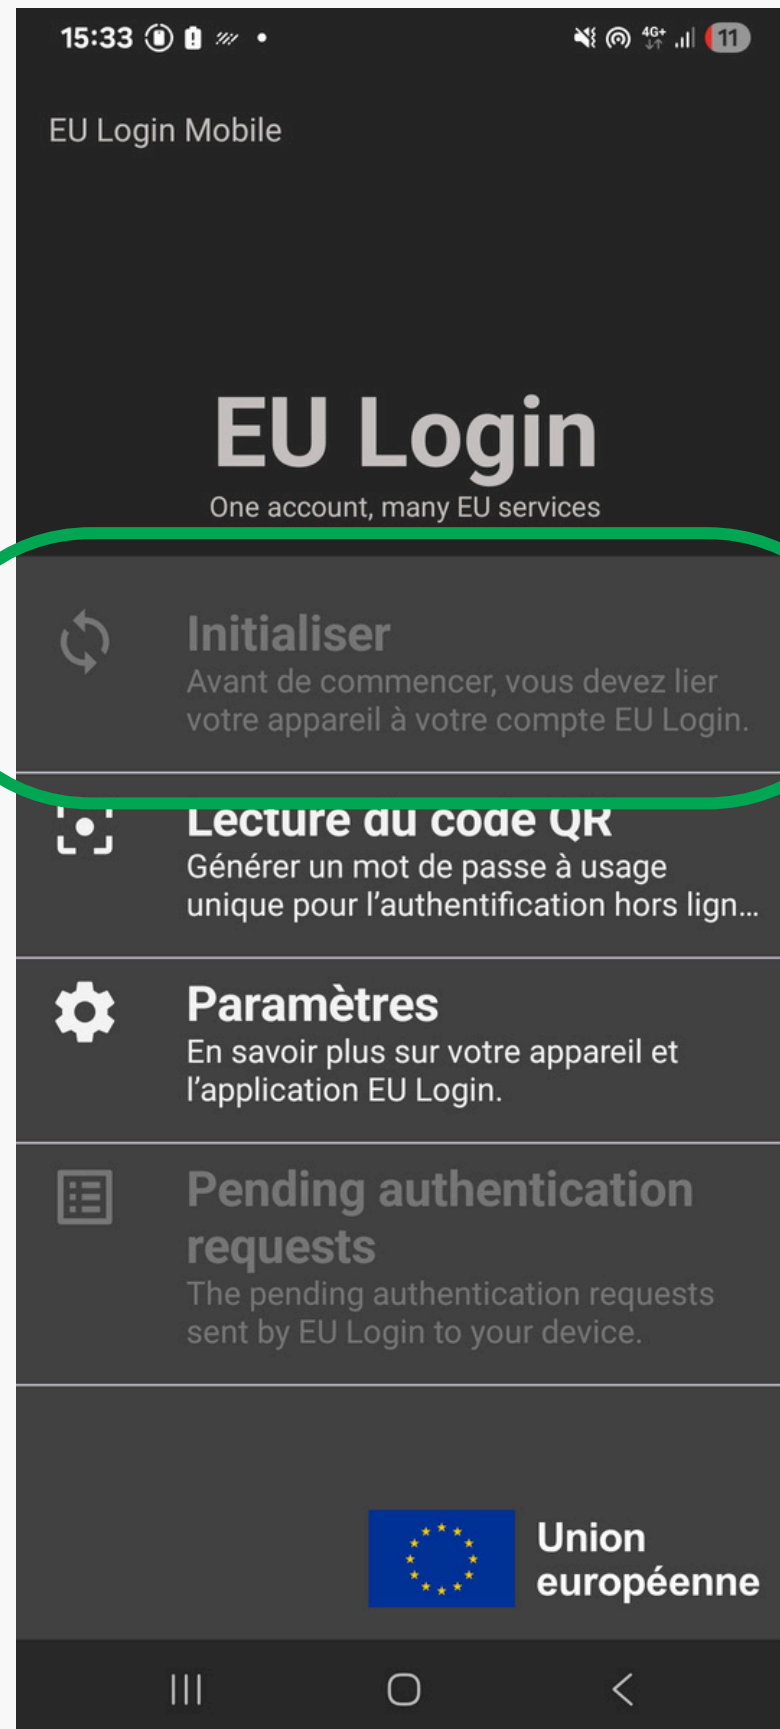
15:33

4G+ 11

EU Login Mobile

EU Login
One account, many EU services

Initialiser
Avant de commencer, vous devez lier votre appareil à votre compte EU Login.

Lecture du code QR
Générer un mot de passe à usage unique pour l'authentification hors lign...

Paramètres
En savoir plus sur votre appareil et l'application EU Login.

Pending authentication requests
The pending authentication requests sent by EU Login to your device.

Union européenne